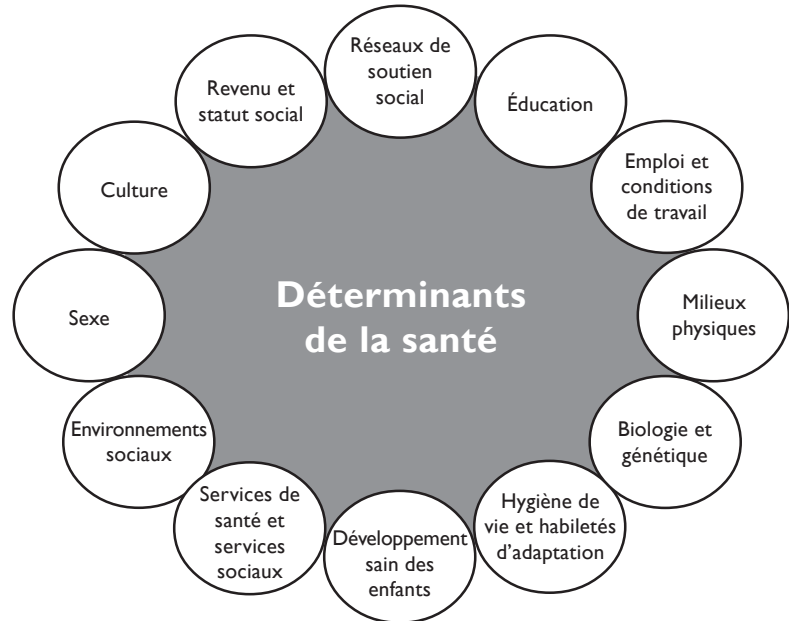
Déterminants de la santé

Réseaux de soutien social

Éducation

Emploi et conditions de travail

Milieux physiques

Biologie et génétique

Hygiène de vie et habiletés d'adaptation

Développement sain des enfants

Services de santé et services sociaux

Environnements sociaux

Sexe

Culture

Revenu et statut social